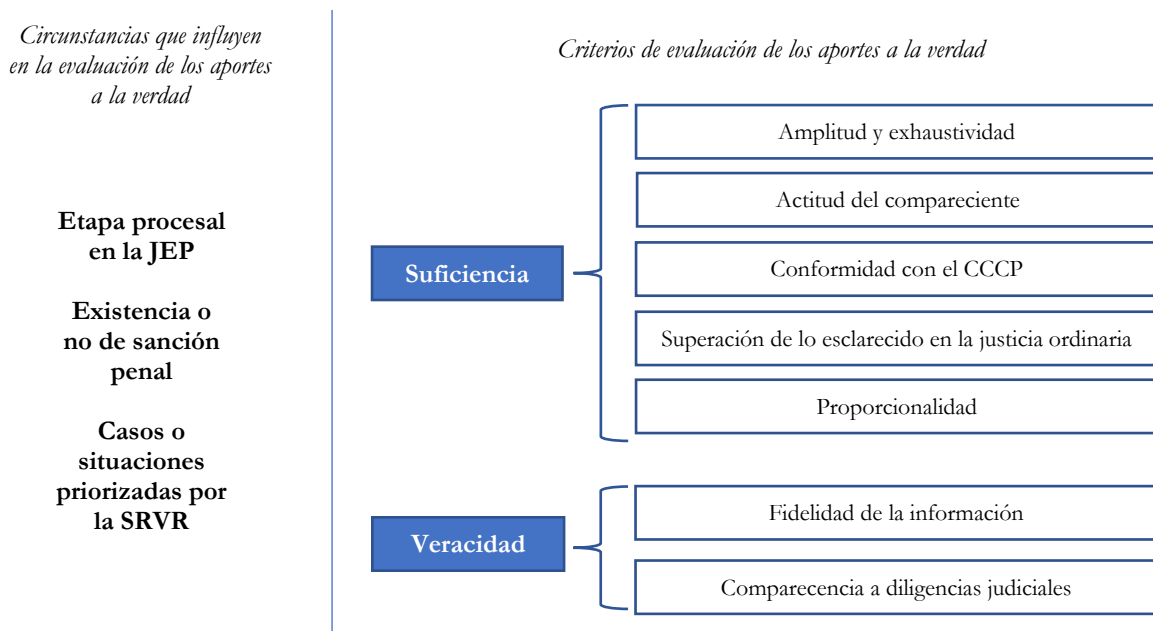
Circunstancias que influyen en la evaluación de los aportes a la verdad

Etapa procesal en la JEP

Existencia o no de sanción penal

Casos o situaciones priorizadas por la SRVR

Criterios de evaluación de los aportes a la verdad

Suficiencia

Amplitud y exhaustividad

Actitud del compareciente

Conformidad con el CCCP

Superación de lo esclarecido en la justicia ordinaria

Proporcionalidad

Veracidad

Fidelidad de la información

Comparecencia a diligencias judiciales